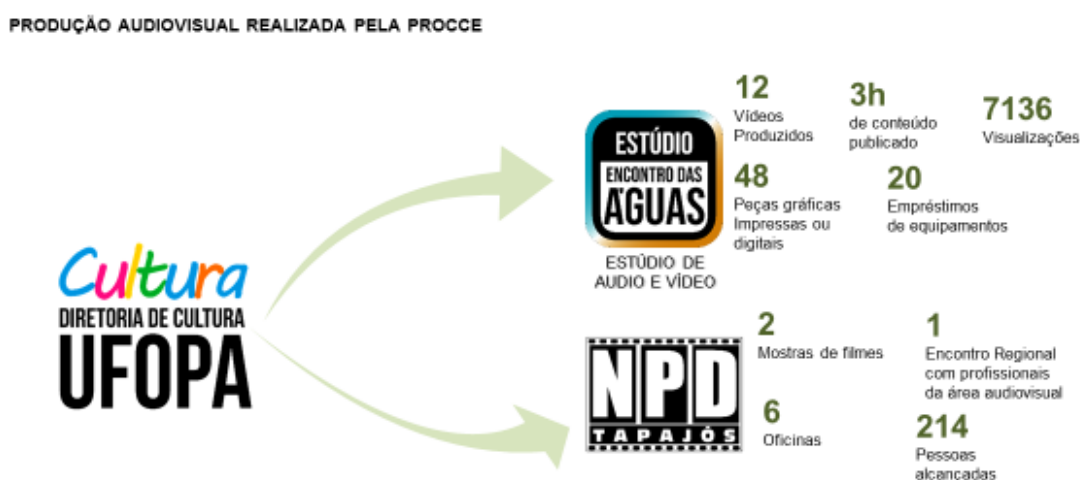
PRODUÇÃO AUDIOVISUAL REALIZADA PELA PROCCE

Cultura
DIRETORIA DE CULTURA
UFOPA

ESTÚDIO
ENCONTRO DAS
ÁGUAS

ESTÚDIO DE AUDIO E VÍDEO

12
Vídeos Produzidos

3h
de conteúdo publicado

7136
Visualizações

48
Peças gráficas Impressas ou digitais

20
Empréstimos de equipamentos

NPD
TAPAJÓS

2
Mostras de filmes

1
Encontro Regional com profissionais da área audiovisual

6
Oficinas

214
Pessoas alcancadas